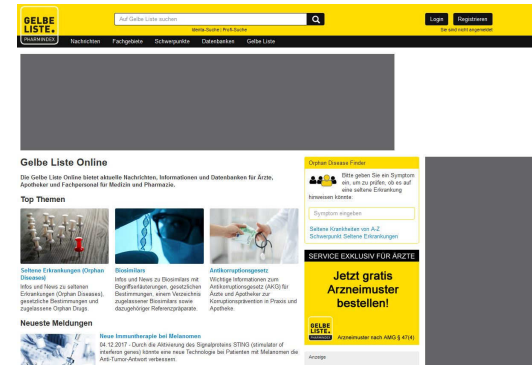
GELBE LISTE PHARMINDEX

Auf Gelbe Liste suchen

Meta-Suche | Profi-Suche

Login Registrieren

Sie sind nicht angemeldet

Nachrichten Fachgebiete Schwerpunkte Datenbanken Gelbe Liste

Gelbe Liste Online

Die Gelbe Liste Online bietet aktuelle Nachrichten, Informationen und Datenbanken für Ärzte, Apotheker und Fachpersonal für Medizin und Pharmazie.

Top Themen

Seltene Erkrankungen (Orphan Diseases)
Infos und News zu seltenen Erkrankungen (Orphan Diseases), gesetzliche Bestimmungen und zugelassene Orphan Drugs.

Biosimilars
Infos und News zu Biosimilars mit Begriffserläuterungen, gesetzlichen Bestimmungen, einem Verzeichnis zugelassener Biosimilars sowie dazugehöriger Referenzpräparate.

Antikorruptionsgesetz
Wichtige Informationen zum Antikorruptionsgesetz (AKG) für Ärzte und Apotheker zur Korruptionsprävention in Praxis und Apotheke.

Neueste Meldungen

Neue Immuntherapie bei Melanomen
04.12.2017 - Durch die Aktivierung des Signalproteins STING (stimulator of interferon genes) könnte eine neue Technologie bei Patienten mit Melanomen die Anti-Tumor-Antwort verbessern.

Orphan Disease Finder

Bitte geben Sie ein Symptom ein, um zu prüfen, ob es auf eine seltene Erkrankung hinweisen könnte:

Symptom eingeben

Seltene Krankheiten von A-Z
Schwerpunkt Seltene Erkrankungen

SERVICE EXKLUSIV FÜR ÄRZTE

Jetzt gratis Arzneimuster bestellen!

GELBE LISTE PHARMINDEX

Arzneimuster nach AMG § 47(4)

Anzeige